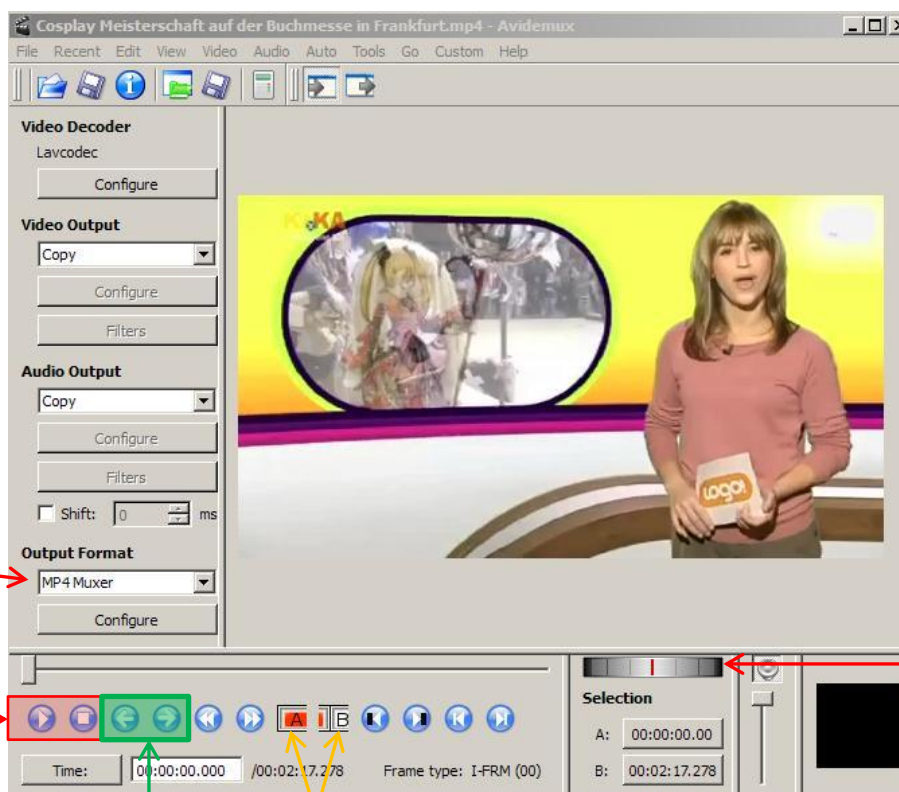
Cosplay Meisterschaft auf der Buchmesse in Frankfurt.mp4 - Avidemux

File Recent Edit View Video Audio Auto Tools Go Custom Help

Video Decoder
Lavcodec
Configure

Video Output
Copy
Configure
Filters

Audio Output
Copy
Configure
Filters
Shift: 0 ms

Output Format
MP4 Muxer
Configure

KiKA

logo!

A B

Selection
A: 00:00:00.00
B: 00:02:17.278

Time: 00:00:00.000 /00:02:17.278 Frame type: I-FRM (00)